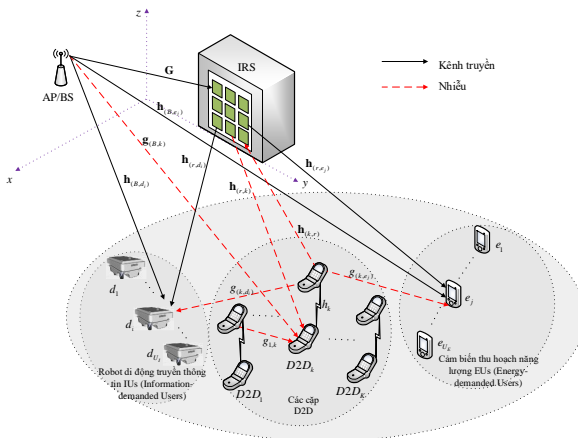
z

IRS

Kênh truyền

Nhiễu

AP/BS

$\mathbf{G}$

$\mathbf{h}_{(B,e_j)}$

$\mathbf{g}_{(B,k)}$

$\mathbf{h}_{(r,d_i)}$

$\mathbf{h}_{(r,e_j)}$

x

y

$\mathbf{h}_{(B,d_i)}$

$\mathbf{h}_{(r,k)}$

$\mathbf{h}_{(k,r)}$

$e_1$

$d_1$

$g_{(k,d_i)}$

$h_k$

$g_{(k,e_j)}$

$e_j$

$d_i$

$g_{1,k}$

$e_{U_E}$

$d_{U_I}$

$D2D_k$

Robot di động truyền thông tin IUs (Information-demanded Users)

$D2D_1$

Các cặp D2D

$D2D_K$

Cảm biến thu hoạch năng lượng EUs (Energy-demanded Users)